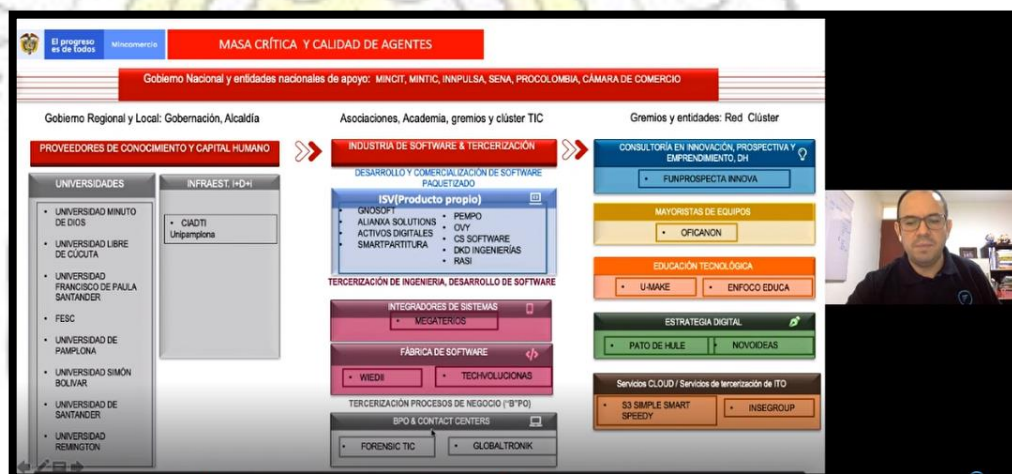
El progreso es de todos | Mincomercio

MASA CRÍTICA Y CALIDAD DE AGENTES

Gobierno Nacional y entidades nacionales de apoyo: MINCIT, MINTIC, INNPULSA, SENA, PROCOLOMBIA, CÁMARA DE COMERCIO

Gobierno Regional y Local: Gobernación, Alcaldía

Asociaciones, Academia, gremios y clúster TIC

Gremios y entidades: Red Clúster

PROVEEDORES DE CONOCIMIENTO Y CAPITAL HUMANO

UNIVERSIDADES

- UNIVERSIDAD MINUTO DE DIOS
- UNIVERSIDAD LIBRE DE CÚCUTA
- UNIVERSIDAD FRANCISCO DE PAULA SANTANDER
- FESC
- UNIVERSIDAD DE PAMPLONA
- UNIVERSIDAD SIMÓN BOLIVAR
- UNIVERSIDAD DE SANTANDER
- UNIVERSIDAD REMINGTON

INFRAEST. I+D+i

- CIADTI Unipamplona

INDUSTRIA DE SOFTWARE & TERCERIZACIÓN

DESARROLLO Y COMERCIALIZACIÓN DE SOFTWARE PAQUETIZADO

ISV(Producto propio)

GNOSOFT
ALIANXA SOLUTIONS
ACTIVOS DIGITALES
SMARTPARTITURA
PEMPO
OVY
CS SOFTWARE
DKD INGENIERÍAS
RASI

TERCERIZACIÓN DE INGENIERIA, DESARROLLO DE SOFTWARE

INTEGRADORES DE SISTEMAS

- MEGATERIOS

FÁBRICA DE SOFTWARE

- WIEDII
- TECHVOLUCIONAS

TERCERIZACIÓN PROCESOS DE NEGOCIO ("B"PO)

BPO & CONTACT CENTERS

- FORENSIC TIC
- GLOBALTRONIK

CONSULTORÍA EN INNOVACIÓN, PROSPECTIVA Y EMPRENDIMIENTO, DH

- FUNPROSPECTA INNOVA

MAYORISTAS DE EQUIPOS

- OFICANON

EDUCACIÓN TECNOLÓGICA

- U-MAKE
- ENFOCO EDUCA

ESTRATEGIA DIGITAL

- PATO DE HULE
- NOVOIDEAS

Servicios CLOUD / Servicios de tercerización de ITO

- S3 SIMPLE SMART SPEEDY
- INSEGROUP